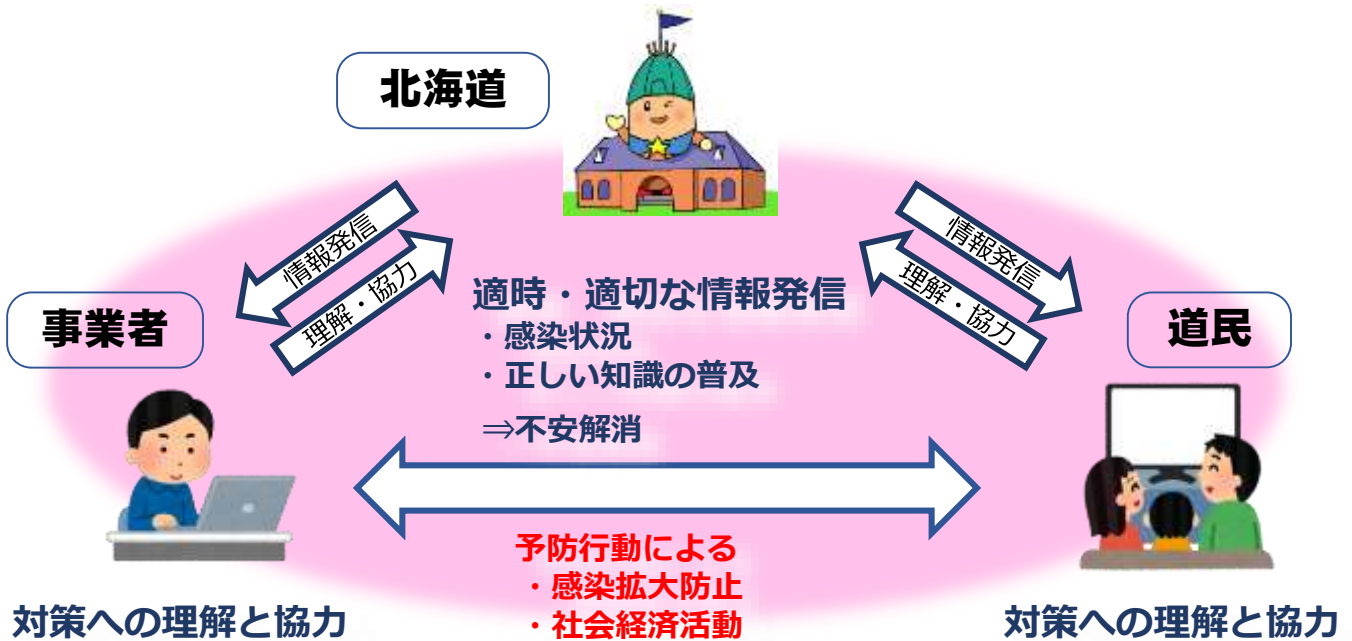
北海道

情報発信

理解・協力

情報発信

理解・協力

事業者

道民

適時・適切な情報発信
・感染状況
・正しい知識の普及

⇒不安解消

予防行動による
・感染拡大防止
・社会経済活動

対策への理解と協力

対策への理解と協力